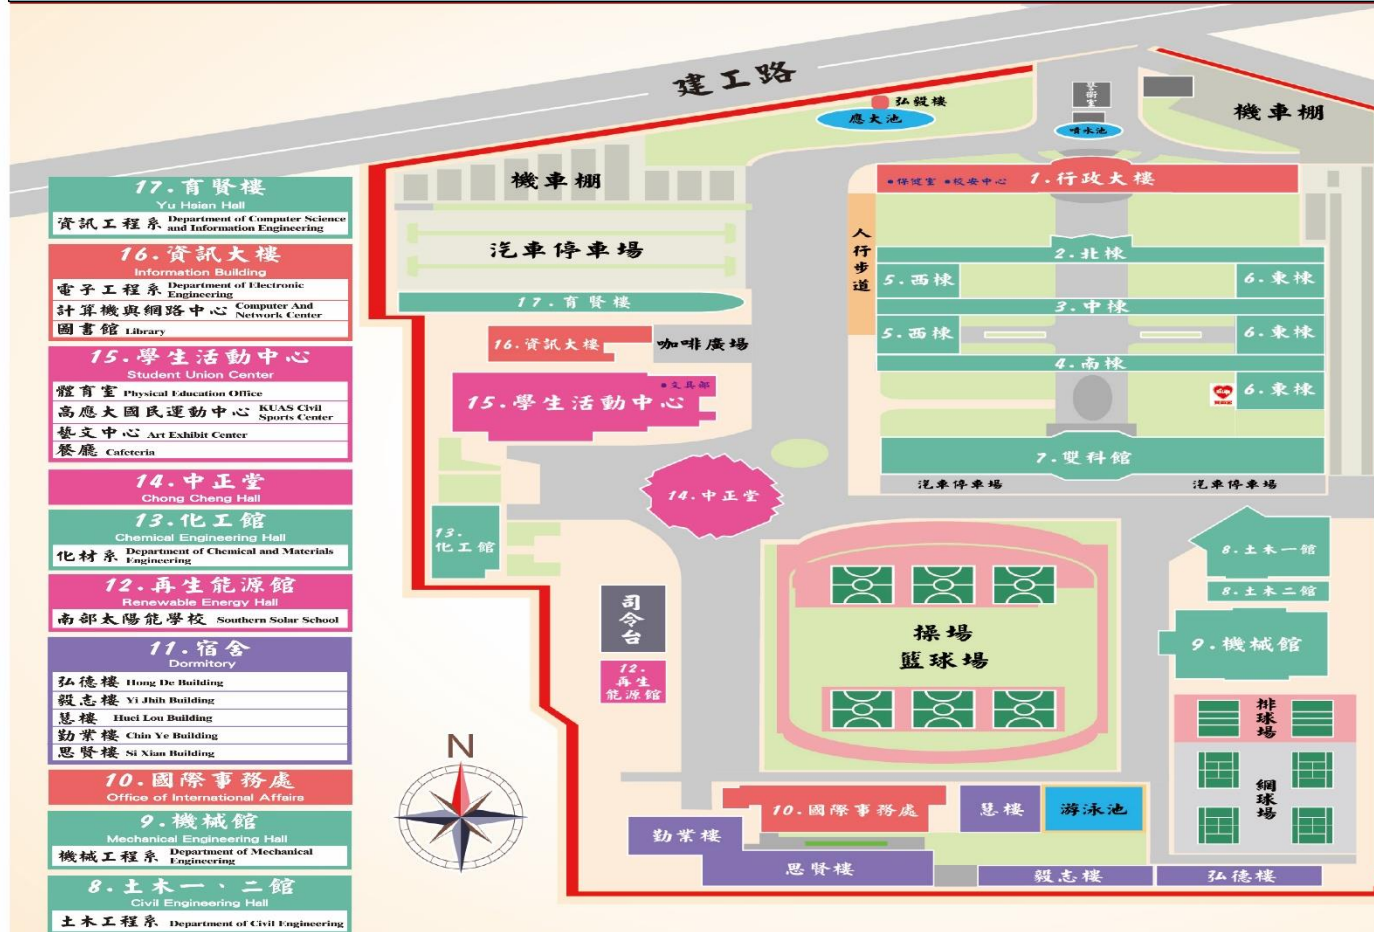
17.育賢樓
Yu Hsien Hall
資訊工程系 Department of Computer Science and Information Engineering

16.資訊大樓
Information Building
電子工程系 Department of Electronic Engineering
計算機與網路中心 Computer And Network Center
圖書館 Library

15.學生活動中心
Student Union Center
體育室 Physical Education Office
高應大國民運動中心 KUAS Civil Sports Center
藝文中心 Art Exhibit Center
餐廳 Cafeteria

14.中正堂
Chong Cheng Hall

13.化工館
Chemical Engineering Hall
化材系 Department of Chemical and Materials Engineering

12.再生能源館
Renewable Energy Hall
南部太陽能學校 Southern Solar School

11.宿舍
Dormitory
弘德樓 Hong De Building
毅志樓 Yi Jhih Building
慧樓 Huei Lou Building
勤業樓 Chin Ye Building
思賢樓 Si Xian Building

10.國際事務處
Office of International Affairs

9.機械館
Mechanical Engineering Hall
機械工程系 Department of Mechanical Engineering

8.土木一、二館
Civil Engineering Hall
土木工程系 Department of Civil Engineering

建工路
弘毅樓
應大池
藝術牆
噴水池
機車棚
機車棚
汽車停車場
17.育賢樓
16.資訊大樓
咖啡廣場
•文具部
15.學生活動中心
14.中正堂
13.化工館
司令台
12.再生能源館
人行步道
•保健室 •校安中心
1.行政大樓
2.北棟
5.西棟
6.東棟
3.中棟
5.西棟
6.東棟
4.南棟
6.東棟
7.電資科館
汽車停車場
汽車停車場
8.土木一館
8.土木二館
9.機械館
操場
籃球場
排球場
網球場
N
10.國際事務處
慧樓
游泳池
勤業樓
思賢樓
毅志樓
弘德樓